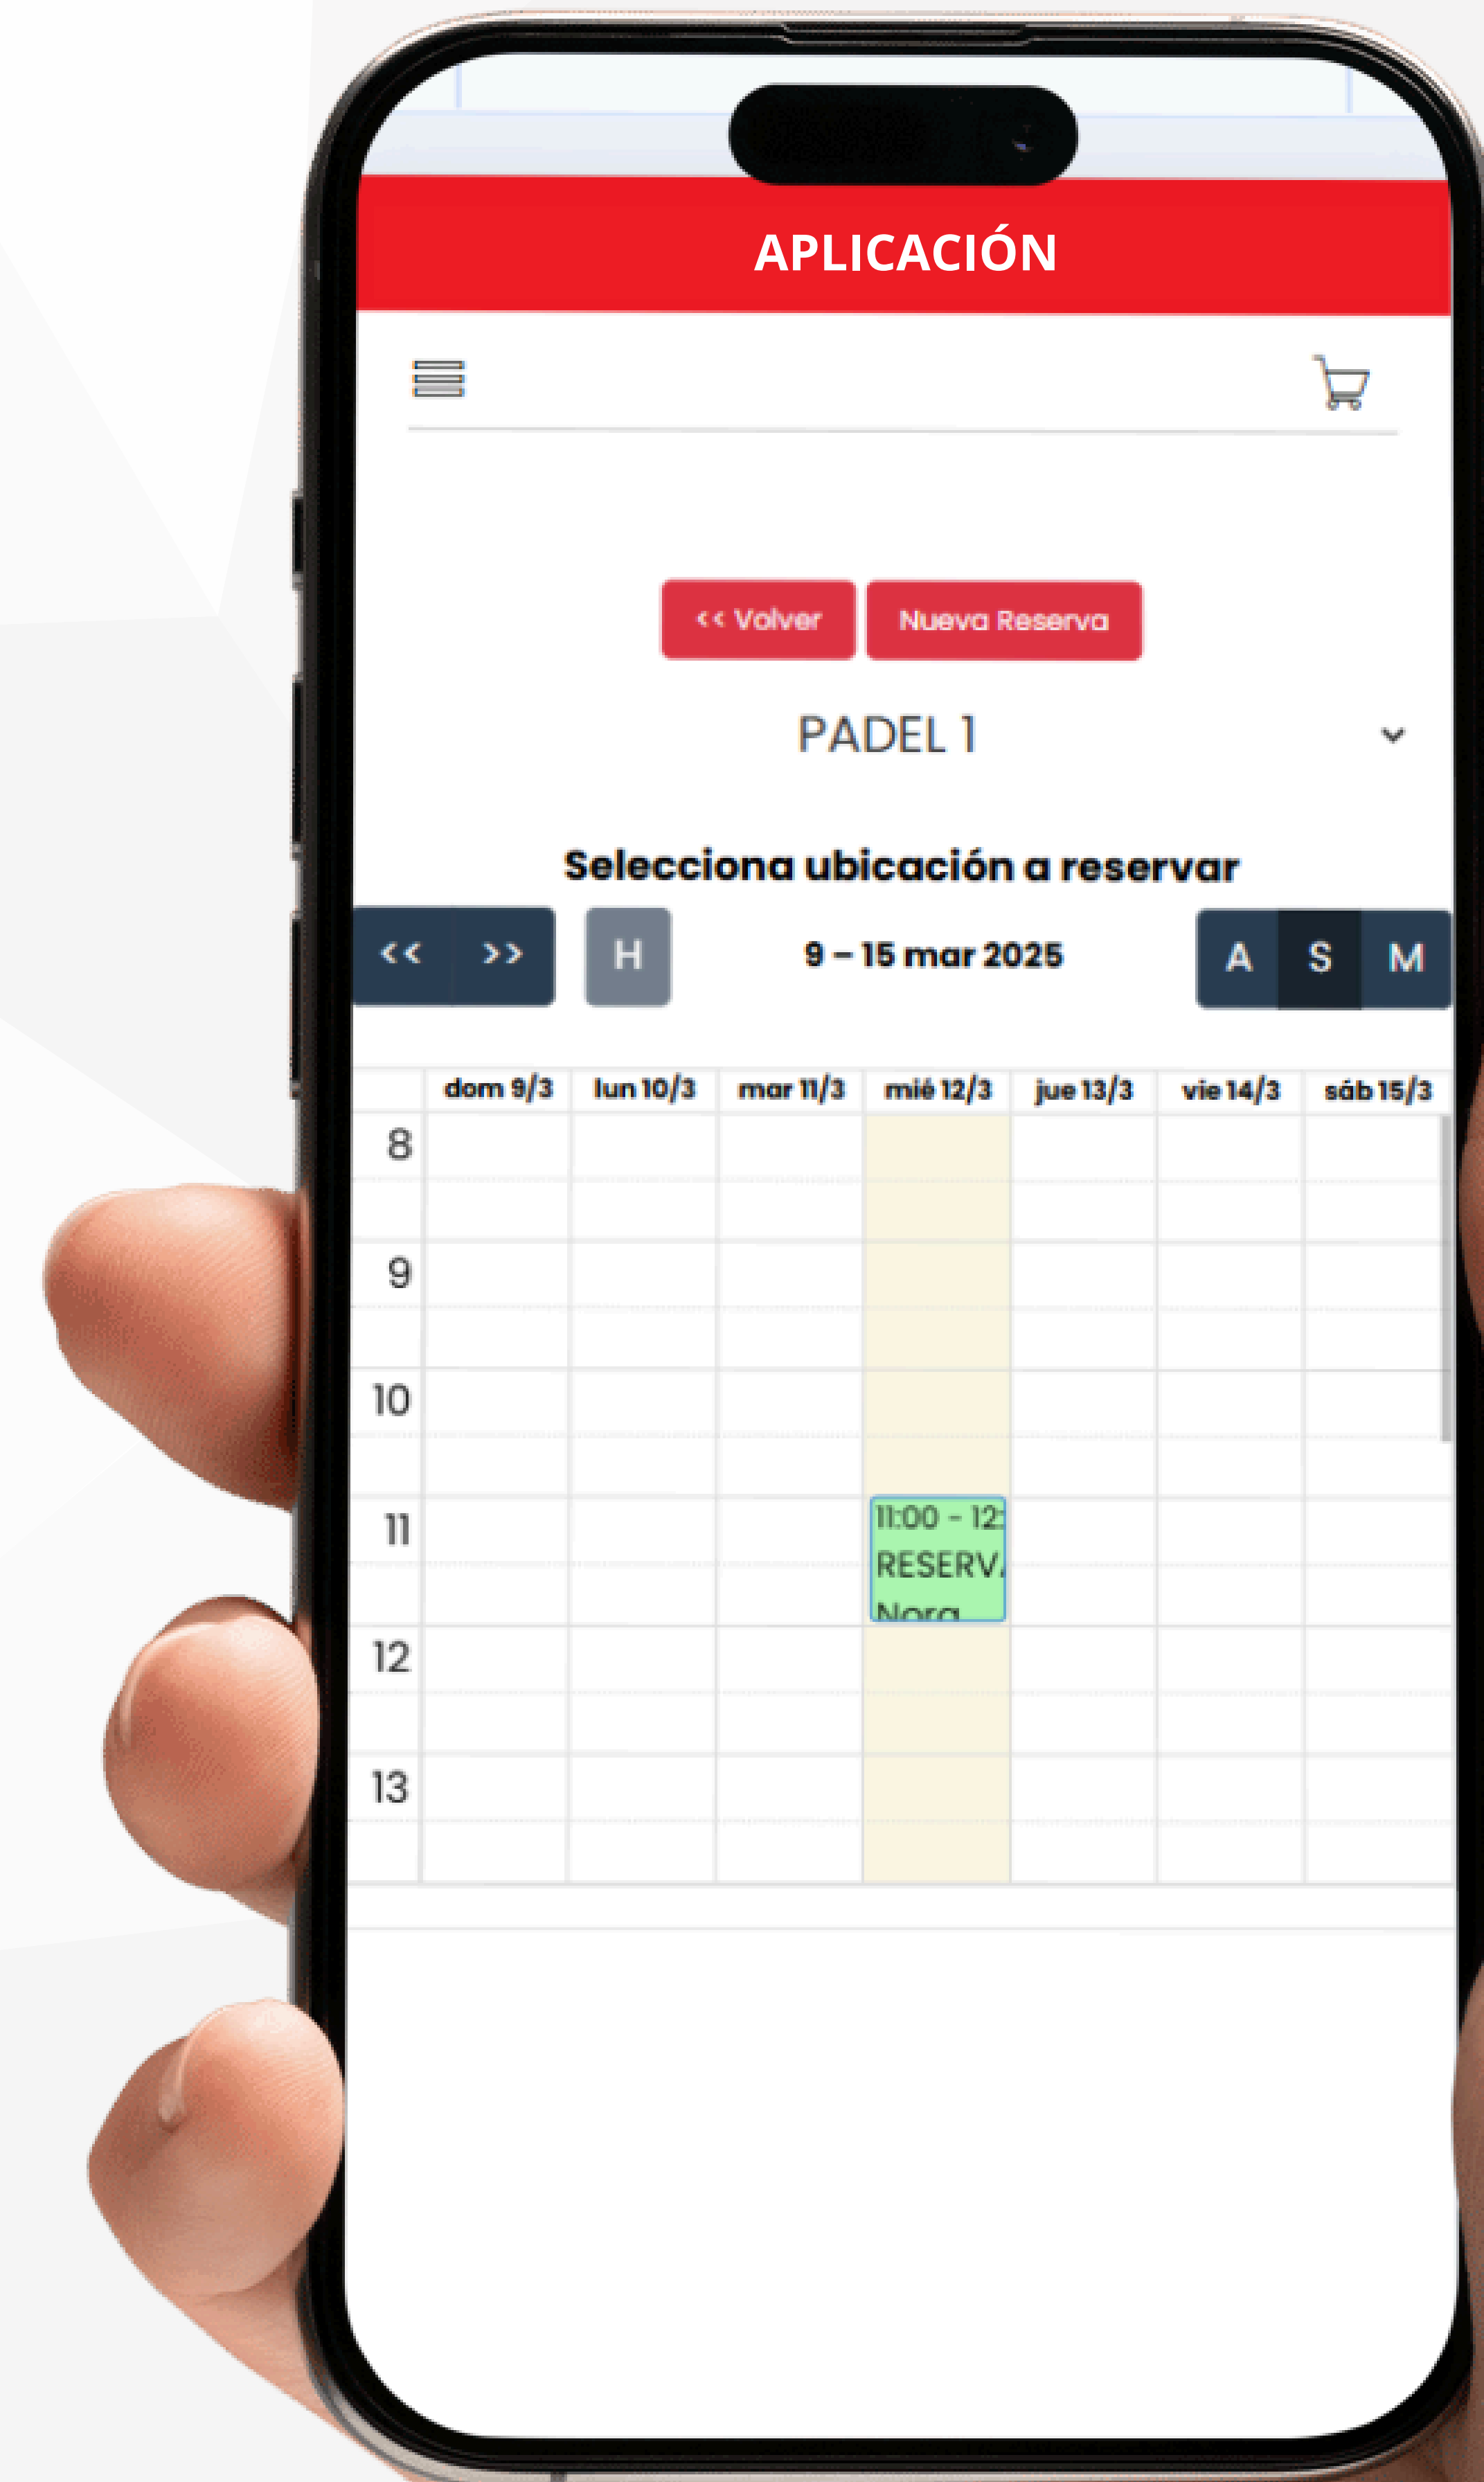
APLICACIÓN

<< Volver Nueva Reserva

PADEL 1

Selecciona ubicación a reservar

<< >> H 9 – 15 mar 2025 A S M

| | dom 9/3 | lun 10/3 | mar 11/3 | mié 12/3 | jue 13/3 | vie 14/3 | sáb 15/3 |
|---|---|---|---|---|---|---|---|
| 8 | | | | | | | |
| 9 | | | | | | | |
| 10 | | | | | | | |
| 11 | | | | 11:00 - 12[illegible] RESERV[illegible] Nora | | | |
| 12 | | | | | | | |
| 13 | | | | | | | |